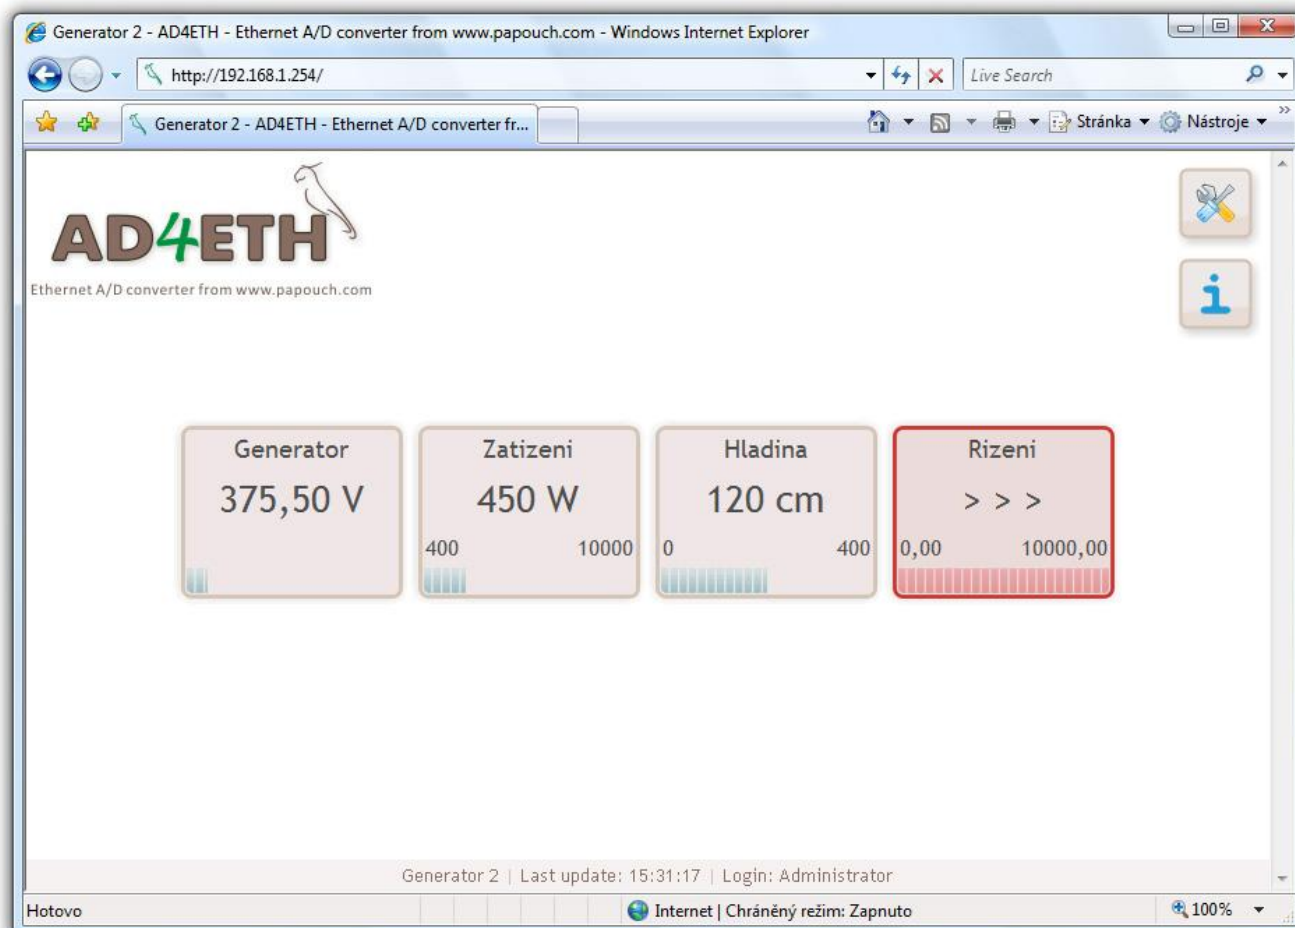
Generator 2 - AD4ETH - Ethernet A/D converter from www.papouch.com - Windows Internet Explorer

http://192.168.1.254/

Live Search

Generator 2 - AD4ETH - Ethernet A/D converter fr...

Stránka Nástroje

AD4ETH
Ethernet A/D converter from www.papouch.com

Generator
375,50 V

Zatizeni
450 W
400 10000

Hladina
120 cm
0 400

Rizeni
> > >
0,00 10000,00

Generator 2 | Last update: 15:31:17 | Login: Administrator

Hotovo

Internet | Chráněný režim: Zapnuto

100%